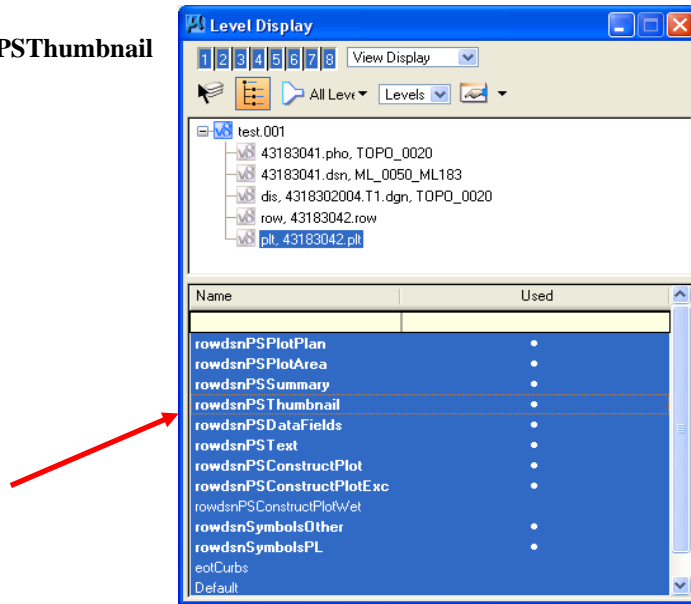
PSThumbnail

Level Display

1 2 3 4 5 6 7 8 View Display

All Leve Levels

test.001
43183041.pho, TOPO_0020
43183041.dsn, ML_0050_ML183
dis, 4318302004.T1.dgn, TOPO_0020
row, 43183042.row
plt, 43183042.plt

| Name | Used |
|---|---|
| | |
| rowdsnPSPlotPlan | • |
| rowdsnPSPlotArea | • |
| rowdsnPSSummary | • |
| rowdsnPSThumbnail | • |
| rowdsnPSDataFields | • |
| rowdsnPSText | • |
| rowdsnPSConstructPlot | • |
| rowdsnPSConstructPlotExc | • |
| rowdsnPSConstructPlotWet | |
| rowdsnSymbolsOther | • |
| rowdsnSymbolsPL | • |
| eotCurbs | |
| Default | |